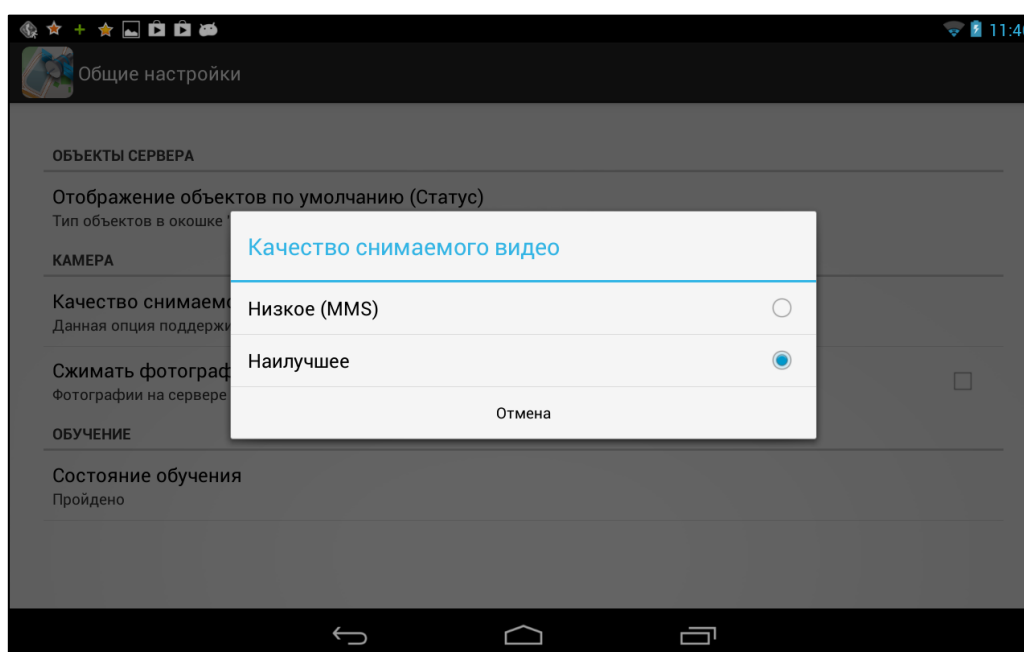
11:4

Общие настройки

ОБЪЕКТЫ СЕРВЕРА

Отображение объектов по умолчанию (Статус)
Тип объектов в окошке

КАМЕРА

Качество снимаем
Данная опция поддержи

Сжимать фотограф
Фотографии на сервере

ОБУЧЕНИЕ

Состояние обучения
Пройдено

Качество снимаемого видео

Низкое (MMS)

Наилучшее

Отмена